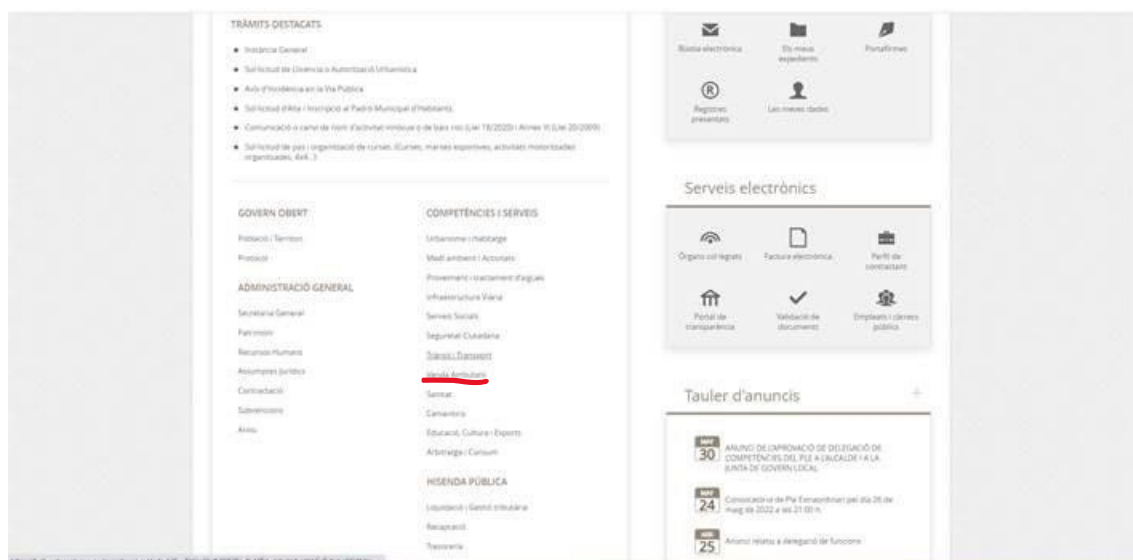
TRÀMITS DESTACATS

- Instància General
- Sol·licitud de Llicència o Autorització Urbanística
- Avís d'Incidència en la Via Pública
- Sol·licitud d'Alta i Inscripció al Padró Municipal d'Habitants
- Comunicació o canvi de titular d'activitat innòcua o de baix risc (Llei 18/2020) i Annex VI (Llei 20/2009)
- Sol·licitud de pas i organització de curses (Curses, marxes esportives, activitats motoritzades organitzades, 4x4...)

GOVERN OBERT

Població i Territori

Protocol

ADMINISTRACIÓ GENERAL

Secretaria General

Patrimoni

Recursos Humans

Assumptes Jurídics

Contractació

Subvencions

Arxiu

COMPETÈNCIES I SERVEIS

Urbanisme i habitatge

Medi ambient i Activitats

Proveïment i tractament d'aigües

Infraestructura Viària

Serveis Socials

Seguretat Ciutadana

Trànsit i Transport

Venda Ambulant

Sanitat

Cementiri

Educació, Cultura i Esports

Arbitratge i Consum

HISENDA PÚBLICA

Liquidació i Gestió tributària

Recaptació

Tresoreria

Bústia electrònica

Els meus expedients

Portafirmes

Registres presentats

Les meves dades

Serveis electrònics

Òrgans col·legiats

Factura electrònica

Perfil de contractant

Portal de transparència

Validació de documents

Empleats i càrrecs públics

Tauler d'anuncis

+

MAY 30 ANUNCI DE L'APROVACIÓ DE DELEGACIÓ DE COMPETÈNCIES DEL PLE A L'ALCALDE I A LA JUNTA DE GOVERN LOCAL

MAY 24 Convocatòria de Ple Extraordinari pel dia 26 de maig de 2022 a les 21:00 h.

MAY 25 Anunci relatiu a delegació de funcions